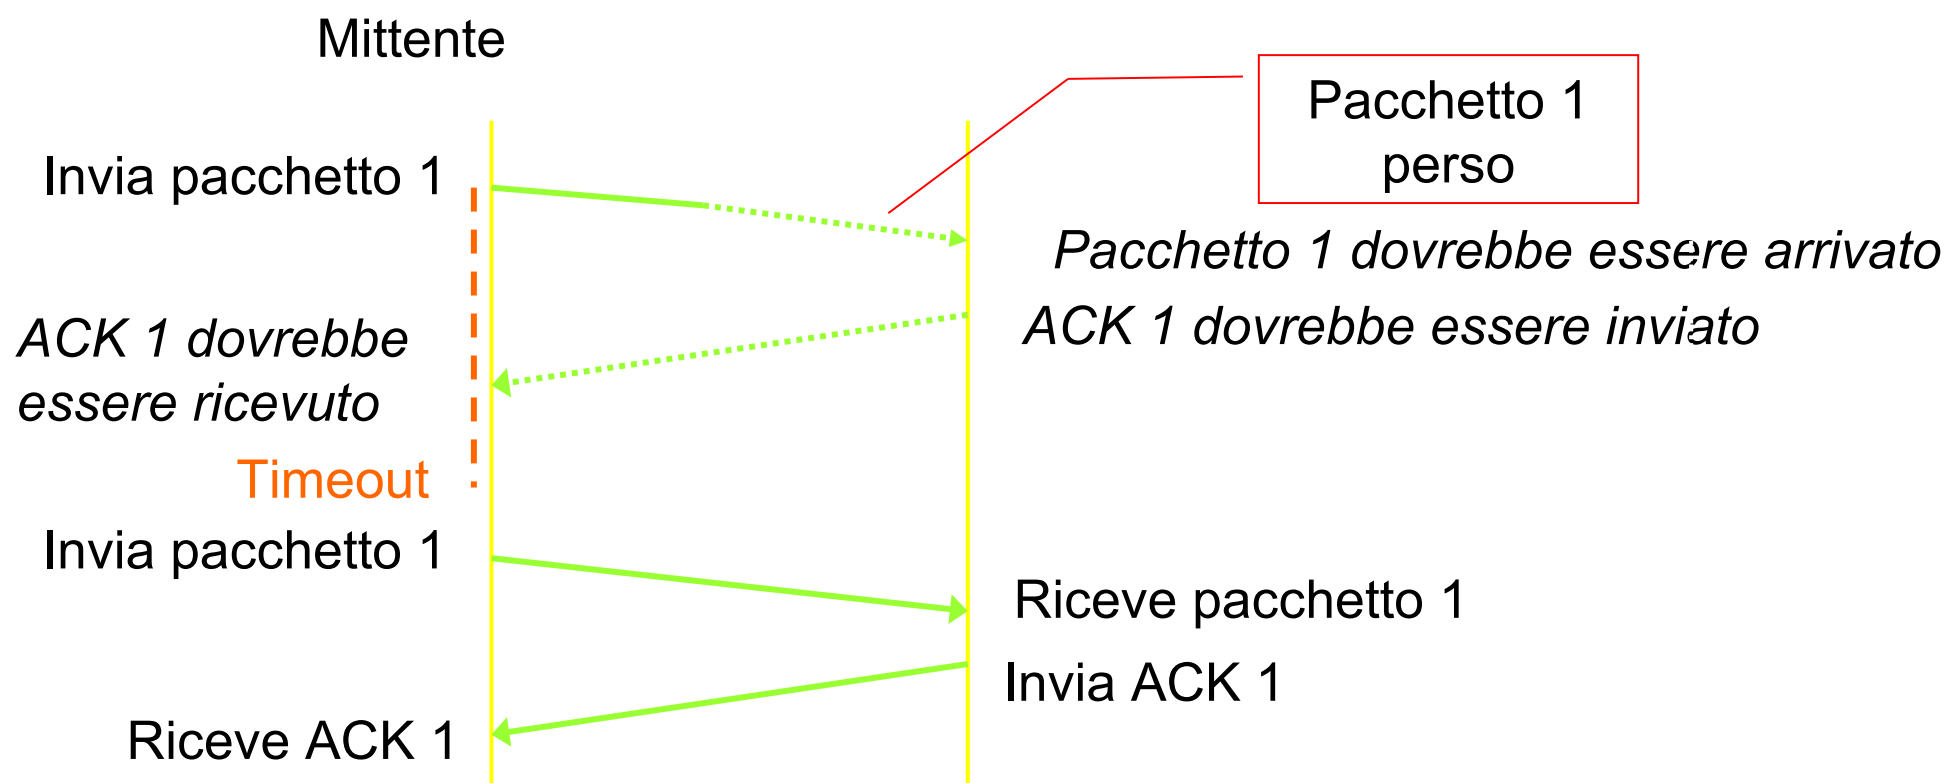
Mittente

Pacchetto 1 perso

Invia pacchetto 1

Pacchetto 1 dovrebbe essere arrivato

ACK 1 dovrebbe essere inviato

ACK 1 dovrebbe essere ricevuto

Timeout

Invia pacchetto 1

Riceve pacchetto 1

Invia ACK 1

Riceve ACK 1